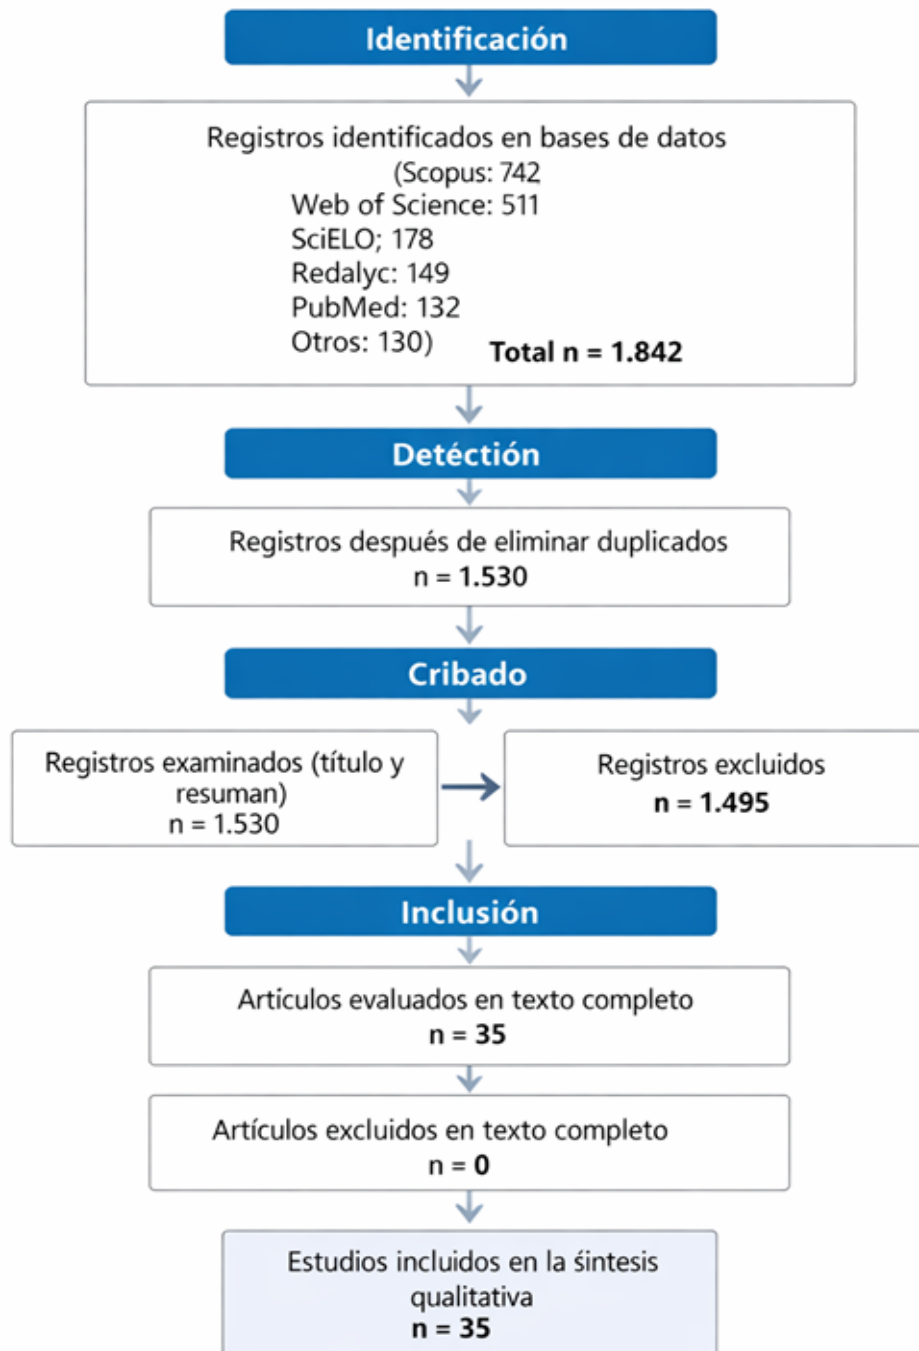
Identificación

Registros identificados en bases de datos
(Scopus: 742
Web of Science: 511
SciELO; 178
Redalyc: 149
PubMed: 132
Otros: 130)
Total n = 1.842

Detéctión

Registros después de eliminar duplicados
n = 1.530

Cribado

Registros examinados (título y resuman)
n = 1.530

Registros excluidos
n = 1.495

Inclusión

Artículos evaluados en texto completo
n = 35

Artículos excluidos en texto completo
n = 0

Estudios incluidos en la śintesis qualitativa
n = 35